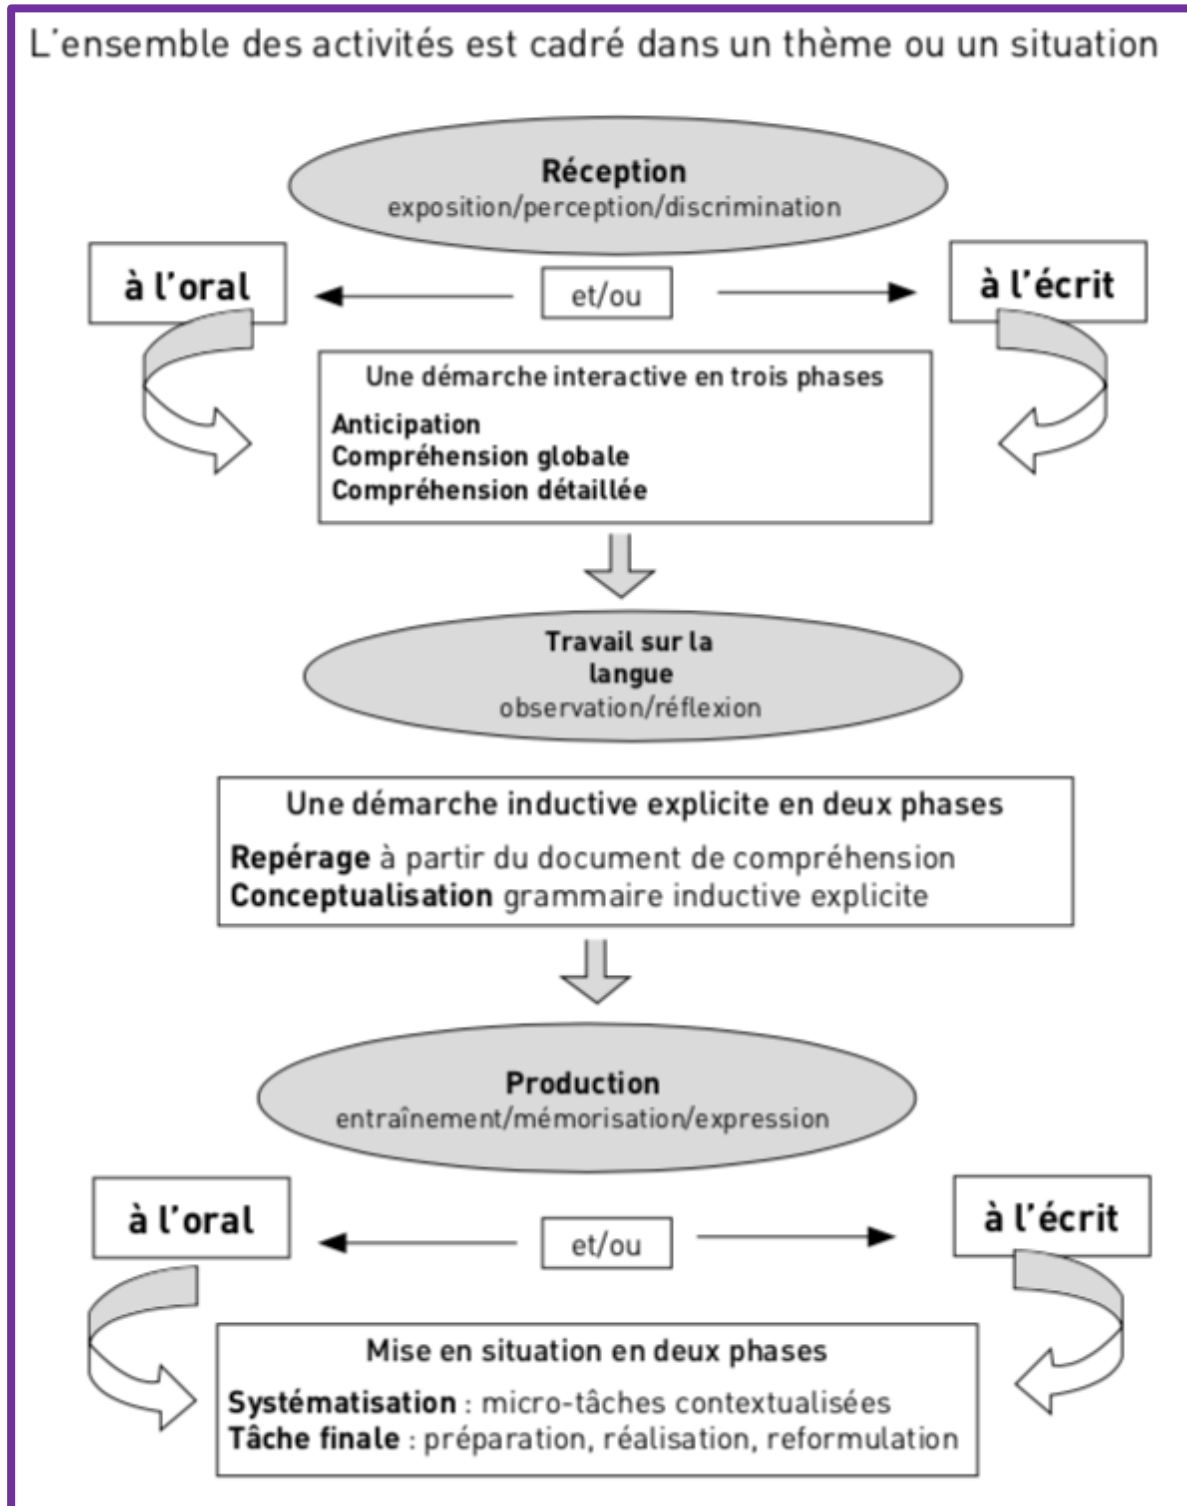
L'ensemble des activités est cadré dans un thème ou un situation

Réception
exposition/perception/discrimination

à l'oral

et/ou

à l'écrit

Une démarche interactive en trois phases
Anticipation
Compréhension globale
Compréhension détaillée

Travail sur la langue
observation/réflexion

Une démarche inductive explicite en deux phases
Repérage à partir du document de compréhension
Conceptualisation grammaire inductive explicite

Production
entraînement/mémorisation/expression

à l'oral

et/ou

à l'écrit

Mise en situation en deux phases
Systématisation : micro-tâches contextualisées
Tâche finale : préparation, réalisation, reformulation